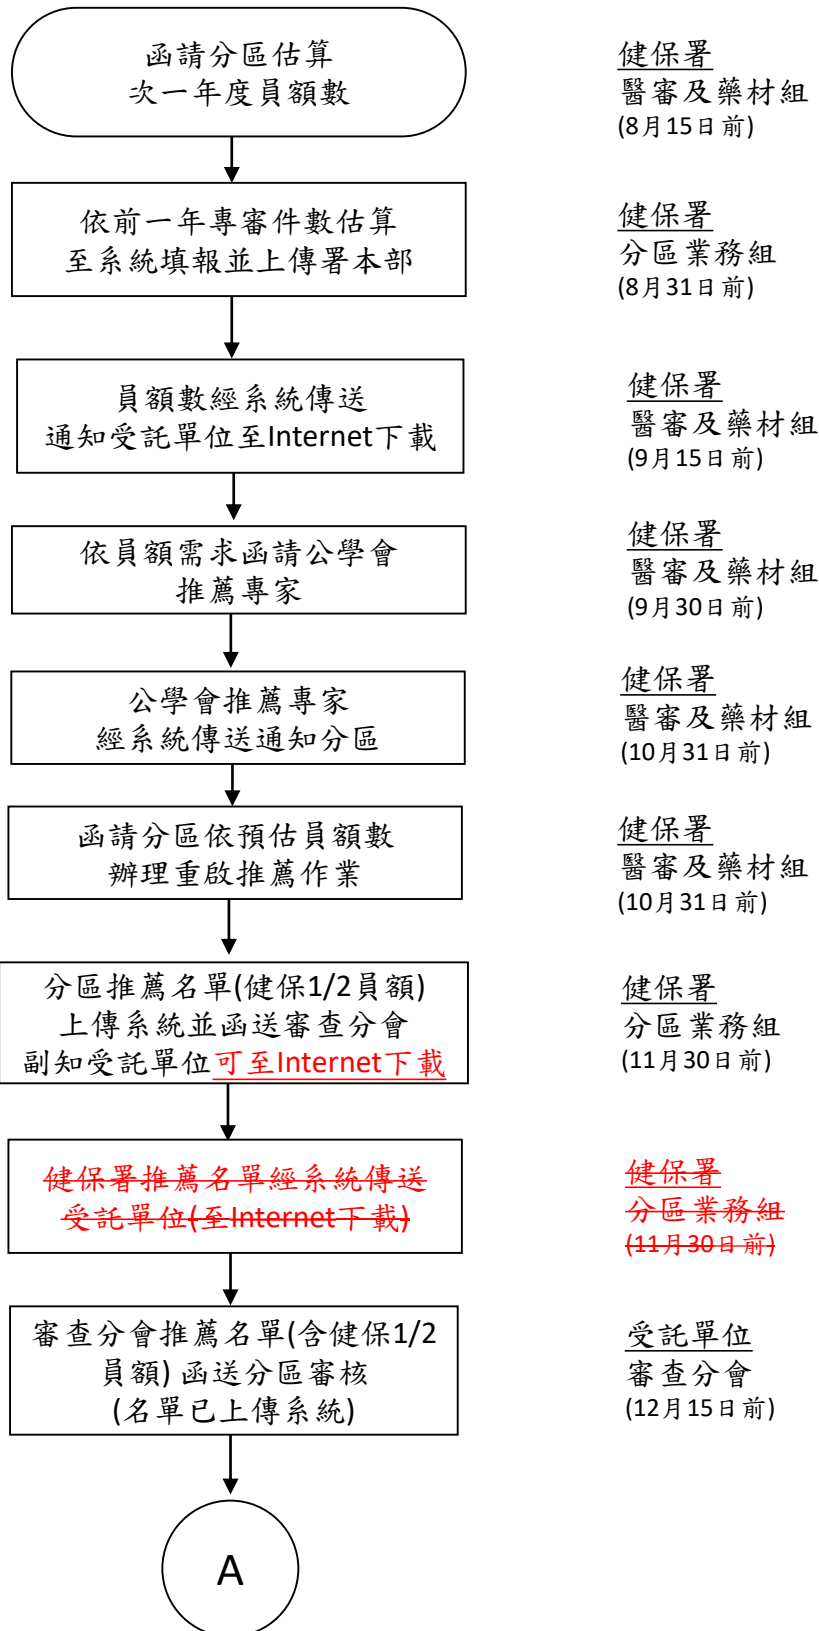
函請分區估算
次一年度員額數

健保署
醫審及藥材組
(8月15日前)

依前一年專審件數估算
至系統填報並上傳署本部

健保署
分區業務組
(8月31日前)

員額數經系統傳送
通知受託單位至Internet下載

健保署
醫審及藥材組
(9月15日前)

依員額需求函請公學會
推薦專家

健保署
醫審及藥材組
(9月30日前)

公學會推薦專家
經系統傳送通知分區

健保署
醫審及藥材組
(10月31日前)

函請分區依預估員額數
辦理重啟推薦作業

健保署
醫審及藥材組
(10月31日前)

分區推薦名單(健保1/2員額)
上傳系統並函送審查分會
副知受託單位可至Internet下載

健保署
分區業務組
(11月30日前)

~~健保署推薦名單經系統傳送~~
~~受託單位(至Internet下載)~~

~~健保署~~
~~分區業務組~~
~~(11月30日前)~~

審查分會推薦名單(含健保1/2
員額) 函送分區審核
(名單已上傳系統)

受託單位
審查分會
(12月15日前)

A